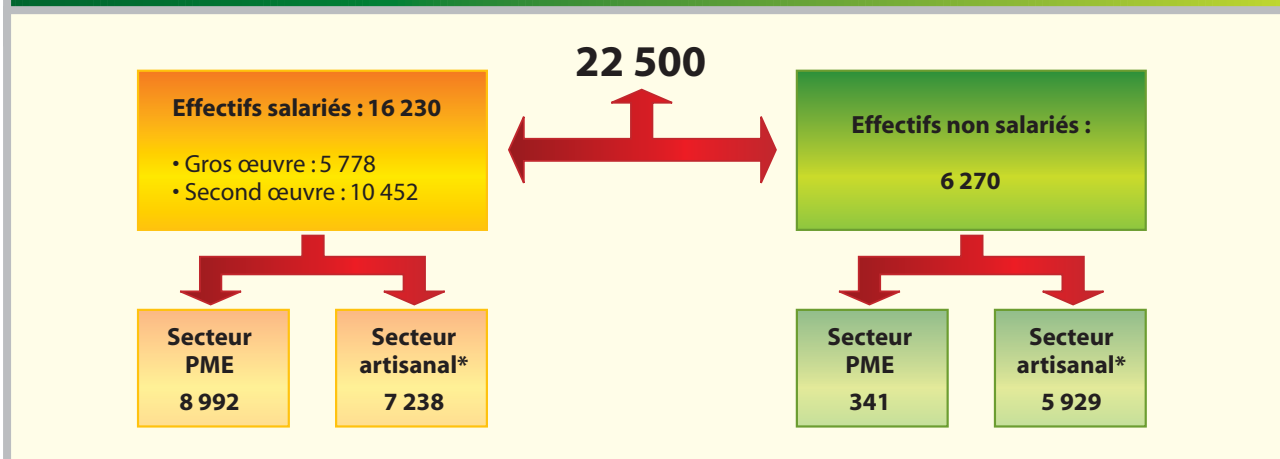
22 500

Effectifs salariés : 16 230

• Gros œuvre : 5 778
• Second œuvre : 10 452

Effectifs non salariés :

6 270

Secteur PME
8 992

Secteur artisanal*
7 238

Secteur PME
341

Secteur artisanal*
5 929